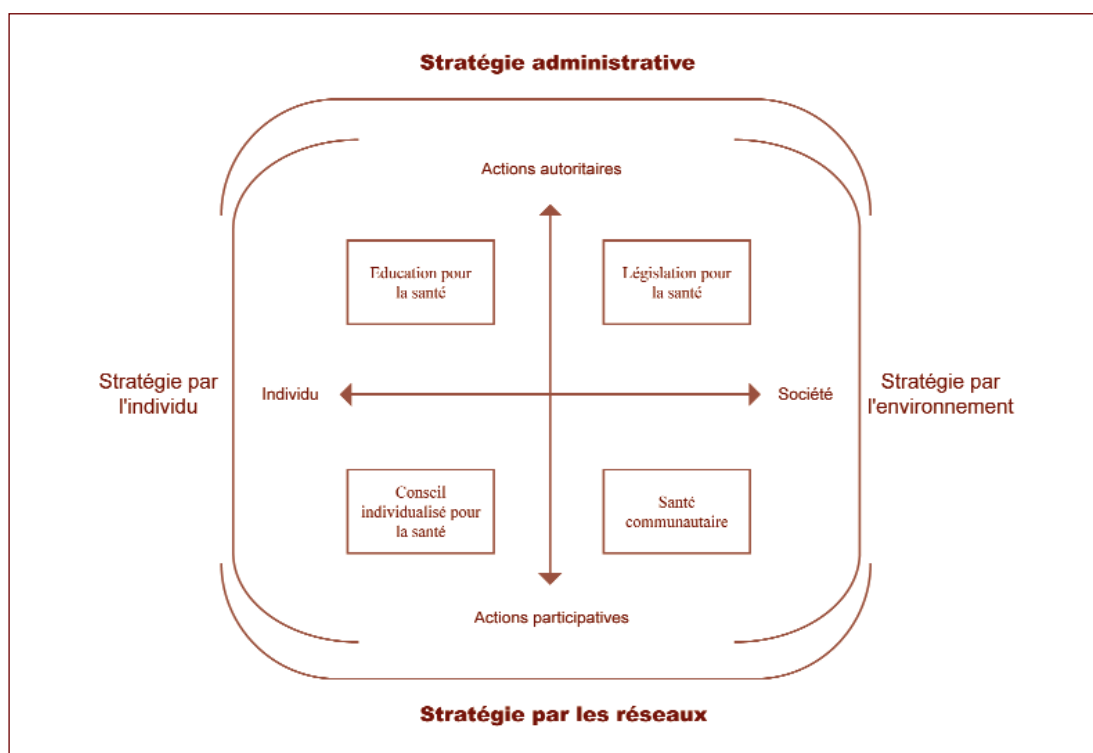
Stratégie administrative

Actions autoritaires

Education pour la santé

Législation pour la santé

Stratégie par l'individu

Individu

Société

Stratégie par l'environnement

Conseil individualisé pour la santé

Santé communautaire

Actions participatives

Stratégie par les réseaux